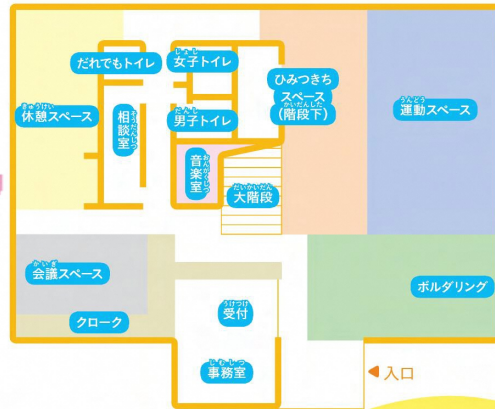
だれでもトイレ

じょし
女子トイレ

ひみつきち
スペース
かいだんした
(階段下)

きゅうけい
休憩スペース

そうだんしつ
相談室

だんし
男子トイレ

うんどう
運動スペース

おんがくしつ
音楽室

だいかいだん
大階段

かいぎ
会議スペース

ボルダリング

クローク

うけつけ
受付

じむしつ
事務室

入口